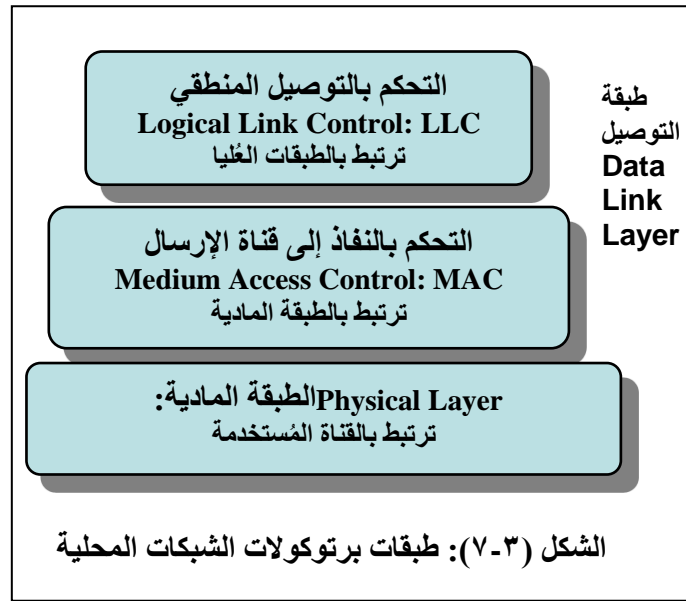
التحكم بالتوصيل المنطقي
Logical Link Control: LLC
ترتبط بالطبقات العُليا

طبقة التوصيل
Data Link Layer

التحكم بالنفاذ إلى قناة الإرسال
Medium Access Control: MAC
ترتبط بالطبقة المادية

الطبقة المادية Physical Layer:
ترتبط بالقناة المُستخدمة

الشكل (٣-٧): طبقات برتوكولات الشبكات المحلية